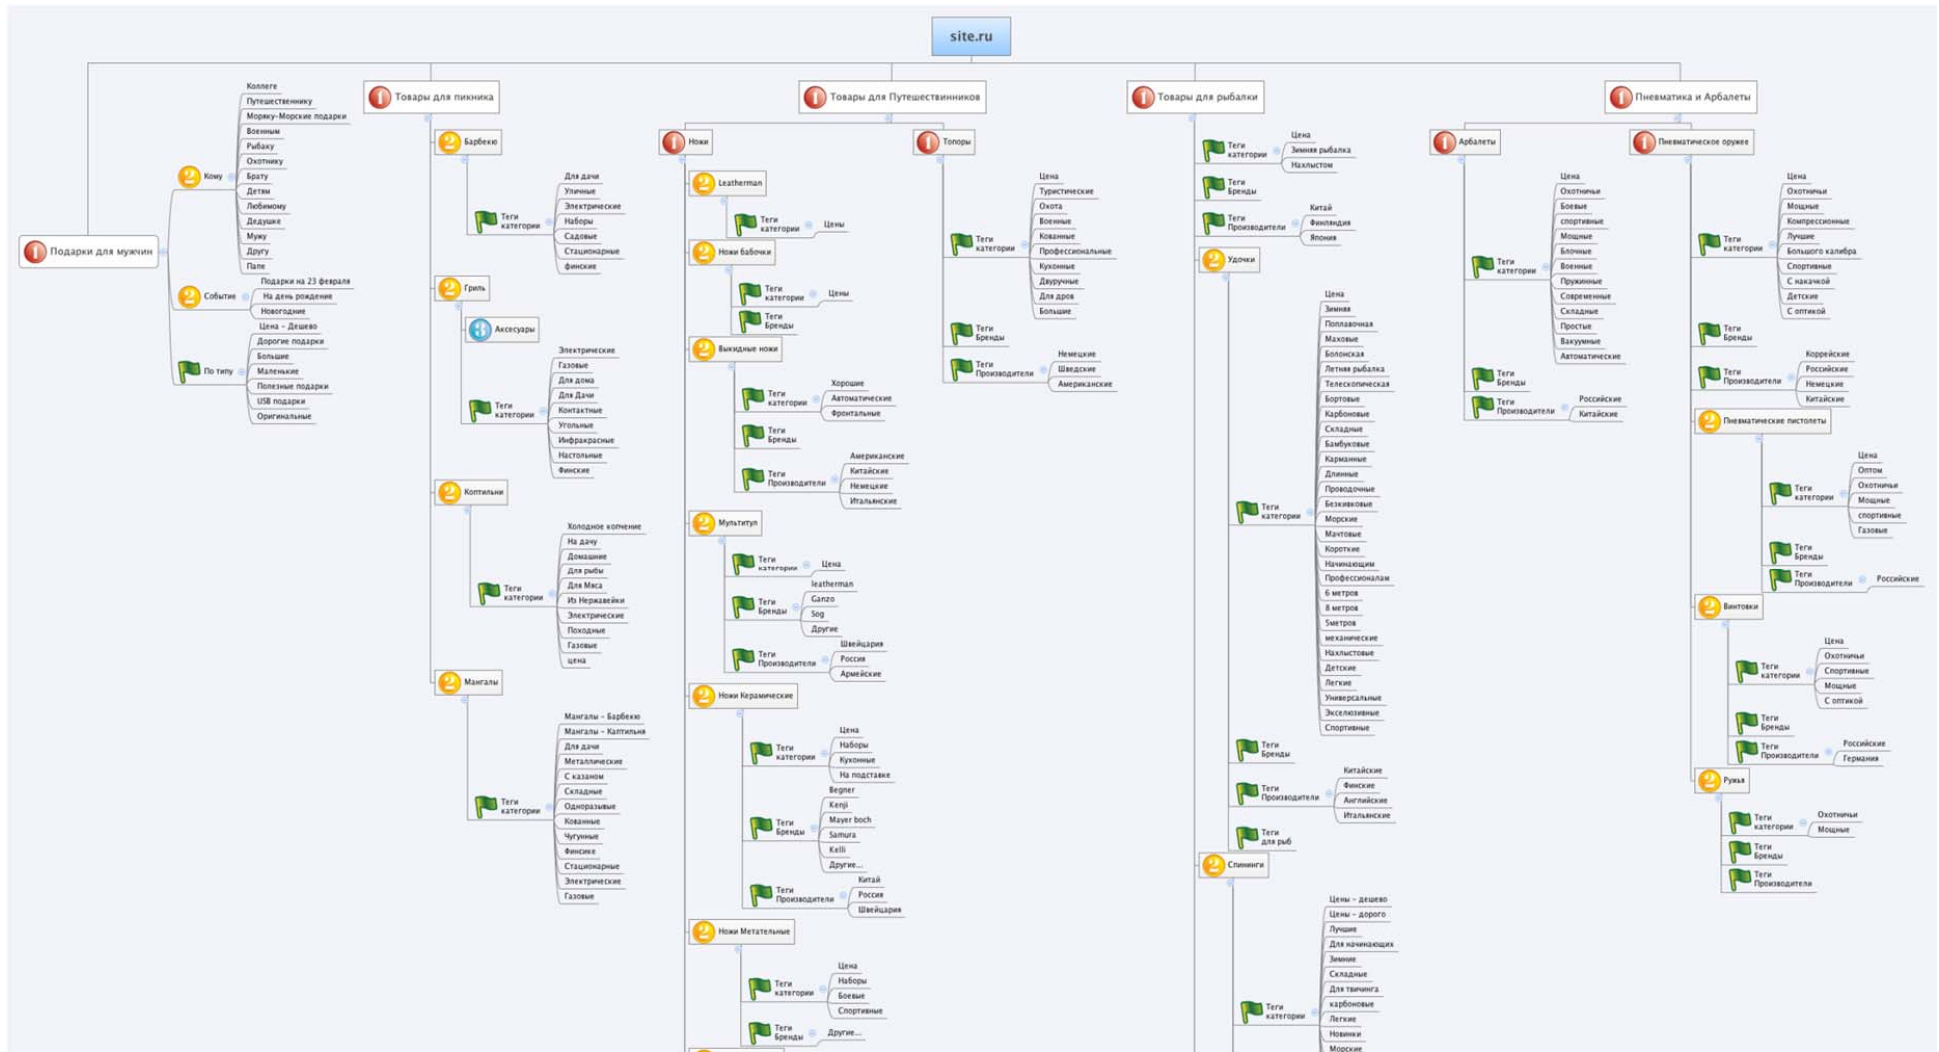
site.ru

1 Подарки для мужчин
2 Кому
Коллеге
Путешественнику
Моряку-Морские подарки
Военным
Рыбаку
Охотнику
Брату
Детям
Любимому
Дедушке
Мужу
Другу
Папе
2 Событие
Подарки на 23 февраля
На день рождение
Новогодние
По типу
Цена - Дешево
Дорогие подарки
Большие
Маленькие
Полезные подарки
USB подарки
Оригинальные

1 Товары для пикника
2 Барбекю
Теги категории
Для дачи
Уличные
Электрические
Наборы
Садовые
Стационарные
финские
2 Гриль
3 Аксесуары
Теги категории
Электрические
Газовые
Для дома
Для Дачи
Контактные
Угольные
Инфракрасные
Настольные
Финские
2 Коптильни
Теги категории
Холодное копчение
На дачу
Домашние
Для рыбы
Для Мяса
Из Нержавейки
Электрические
Походные
Газовые
цена
2 Мангалы
Теги категории
Мангалы - Барбекю
Мангалы - Каптильня
Для дачи
Металлические
С казаном
Складные
Одноразовые
Кованные
Чугунные
Финсике
Стационарные
Электрические
Газовые

1 Товары для Путешественников
1 Ножи
2 Leatherman
Теги категории
Цены
2 Ножи бабочки
Теги категории
Цены
Теги Бренды
2 Выкидные ножи
Теги категории
Хорошие
Автоматические
Фронтальные
Теги Бренды
Теги Производители
Американские
Китайские
Немецкие
Итальянские
2 Мультитул
Теги категории
Цена
Теги Бренды
leatherman
Ganzo
Sog
Другие
Теги Производители
Швейцария
Россия
Армейские
2 Ножи Керамические
Теги категории
Цена
Наборы
Кухонные
На подставке
Теги Бренды
Begner
Kenji
Mayer boch
Samura
Kelli
Другие...
Теги Производители
Китай
Россия
Швейцария
2 Ножи Метательные
Теги категории
Цена
Наборы
Боевые
Спортивные
Теги Бренды
Другие...
1 Топоры
Теги категории
Цена
Туристические
Охота
Военные
Кованные
Профессиональные
Кухонные
Двуручные
Для дров
Большие
Теги Бренды
Теги Производители
Немецкие
Шведские
Американские

1 Товары для рыбалки
Теги категории
Цена
Зимняя рыбалка
Нахлыстом
Теги Бренды
Теги Производители
Китай
Финляндия
Япония
2 Удочки
Теги категории
Цена
Зимняя
Поплавочная
Маховые
Болонская
Летняя рыбалка
Телескопическая
Бортовые
Карбоновые
Складные
Бамбуковые
Карманные
Длинные
Проводочные
Безкивковые
Морские
Мачтовые
Короткие
Начинающим
Профессионалам
6 метров
8 метров
5метров
механические
Нахлыстовые
Детские
Легкие
Универсальные
Эксклюзивные
Спортивные
Теги Бренды
Теги Производители
Китайские
Финские
Английские
Итальянские
Теги для рыб
2 Спининги
Теги категории
Цены - дешево
Цены - дорого
Лучшие
Для начинающих
Зимние
Складные
Для твичинга
карбоновые
Легкие
Новинки
Морские

1 Пневматика и Арбалеты
1 Арбалеты
Теги категории
Цена
Охотничьи
Боевые
спортивные
Мощные
Блочные
Военные
Пружинные
Современные
Складные
Простые
Вакуумные
Автоматические
Теги Бренды
Теги Производители
Российские
Китайские
1 Пневматическое оружее
Теги категории
Цена
Охотничьи
Мощные
Компрессионные
Лучшие
Большого калибра
Спортивные
С накачкой
Детские
С оптикой
Теги Бренды
Теги Производители
Коррейские
Российские
Немецкие
Китайские
2 Пневматические пистолеты
Теги категории
Цена
Оптом
Охотничьи
Мощные
спортивные
Газовые
Теги Бренды
Теги Производители
Российские
2 Винтовки
Теги категории
Цена
Охотничьи
Спортивные
Мощные
С оптикой
Теги Бренды
Теги Производители
Российские
Германия
2 Ружья
Теги категории
Охотничьи
Мощные
Теги Бренды
Теги Производители